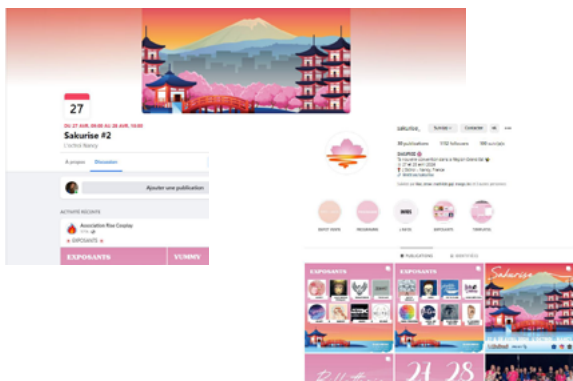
27

DU 27 AVR. 09:00 AU 28 AVR. 18:00

Sakurise #2

L'échoï Nancy

À propos Discussion

Ajouter une publication

ACTIVITÉ RÉCENTE

Association Rise Cosplay

EXPOSANTS

EXPOSANTS

YUMMY

sakurise_

Suivi(e) Contacter

publications followers suivi(e)s

SAKURISE

EXPOSANTS

PUBLICATIONS

EXPOSANTS

EXPOSANTS

Sakurise

27 28